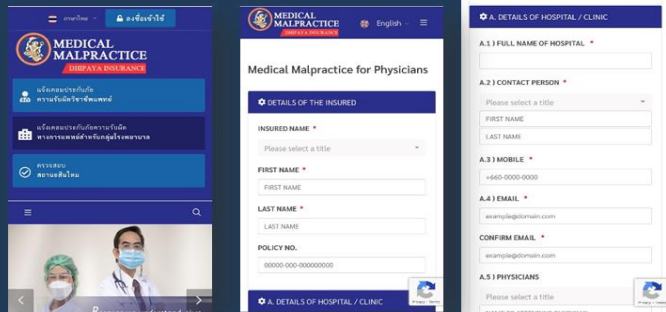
ภาษาไทย

ลงชื่อเข้าใช้

MEDICAL MALPRACTICE

DHIPAYA INSURANCE

แจ้งเคลมประกันภัยความรับผิดวิชาชีพแพทย์

แจ้งเคลมประกันภัยความรับผิดทางการแพทย์สำหรับกลุ่มโรงพยาบาล

ตรวจสอบสถานะสินไหม

MEDICAL MALPRACTICE

DHIPAYA INSURANCE

English

Medical Malpractice for Physicians

DETAILS OF THE INSURED

INSURED NAME *

Please select a title

FIRST NAME *

FIRST NAME

LAST NAME *

LAST NAME

POLICY NO.

00000-000-000000000

A. DETAILS OF HOSPITAL / CLINIC

A. DETAILS OF HOSPITAL / CLINIC

A.1 ) FULL NAME OF HOSPITAL *

A.2 ) CONTACT PERSON *

Please select a title

FIRST NAME

LAST NAME

A.3 ) MOBILE *

+660-0000-0000

A.4 ) EMAIL *

example@domain.com

CONFIRM EMAIL *

example@domain.com

A.5 ) PHYSICIANS

Please select a title